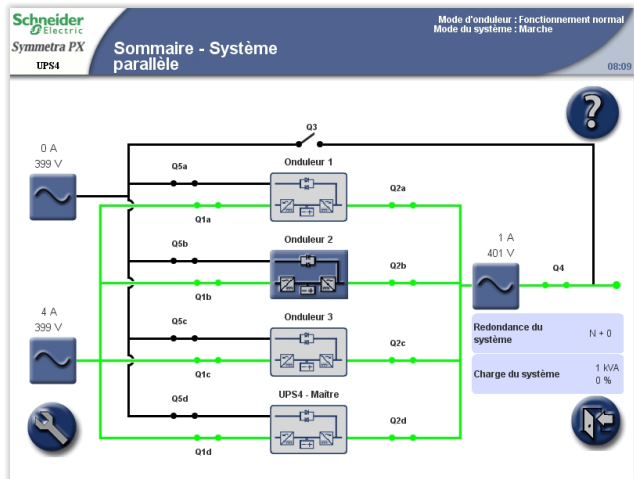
Schneider Electric
Symmetra PX
UPS4

Sommaire - Système parallèle

Mode d'onduleur : Fonctionnement normal
Mode du système : Marche

08:09

0 A
399 V

4 A
399 V

Q3
Q5a
Onduleur 1
Q2a
Q1a
Q5b
Onduleur 2
Q2b
Q1b
Q5c
Onduleur 3
Q2c
Q1c
Q5d
UPS4 - Maître
Q2d
Q1d

1 A
401 V
Q4

Redondance du système
N + 0

Charge du système
1 kVA
0 %